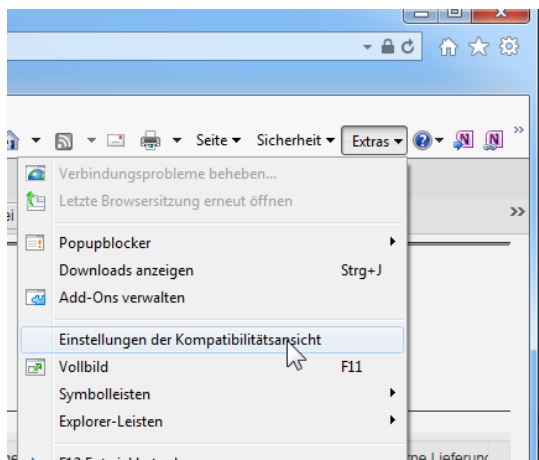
Seite ▾ Sicherheit ▾ Extras ▾

Verbindungsprobleme beheben...
Letzte Browsersitzung erneut öffnen

Popupblocker
Downloads anzeigen Strg+J
Add-Ons verwalten

Einstellungen der Kompatibilitätsansicht
Vollbild F11
Symbolleisten
Explorer-Leisten

ei

rne Lieferun